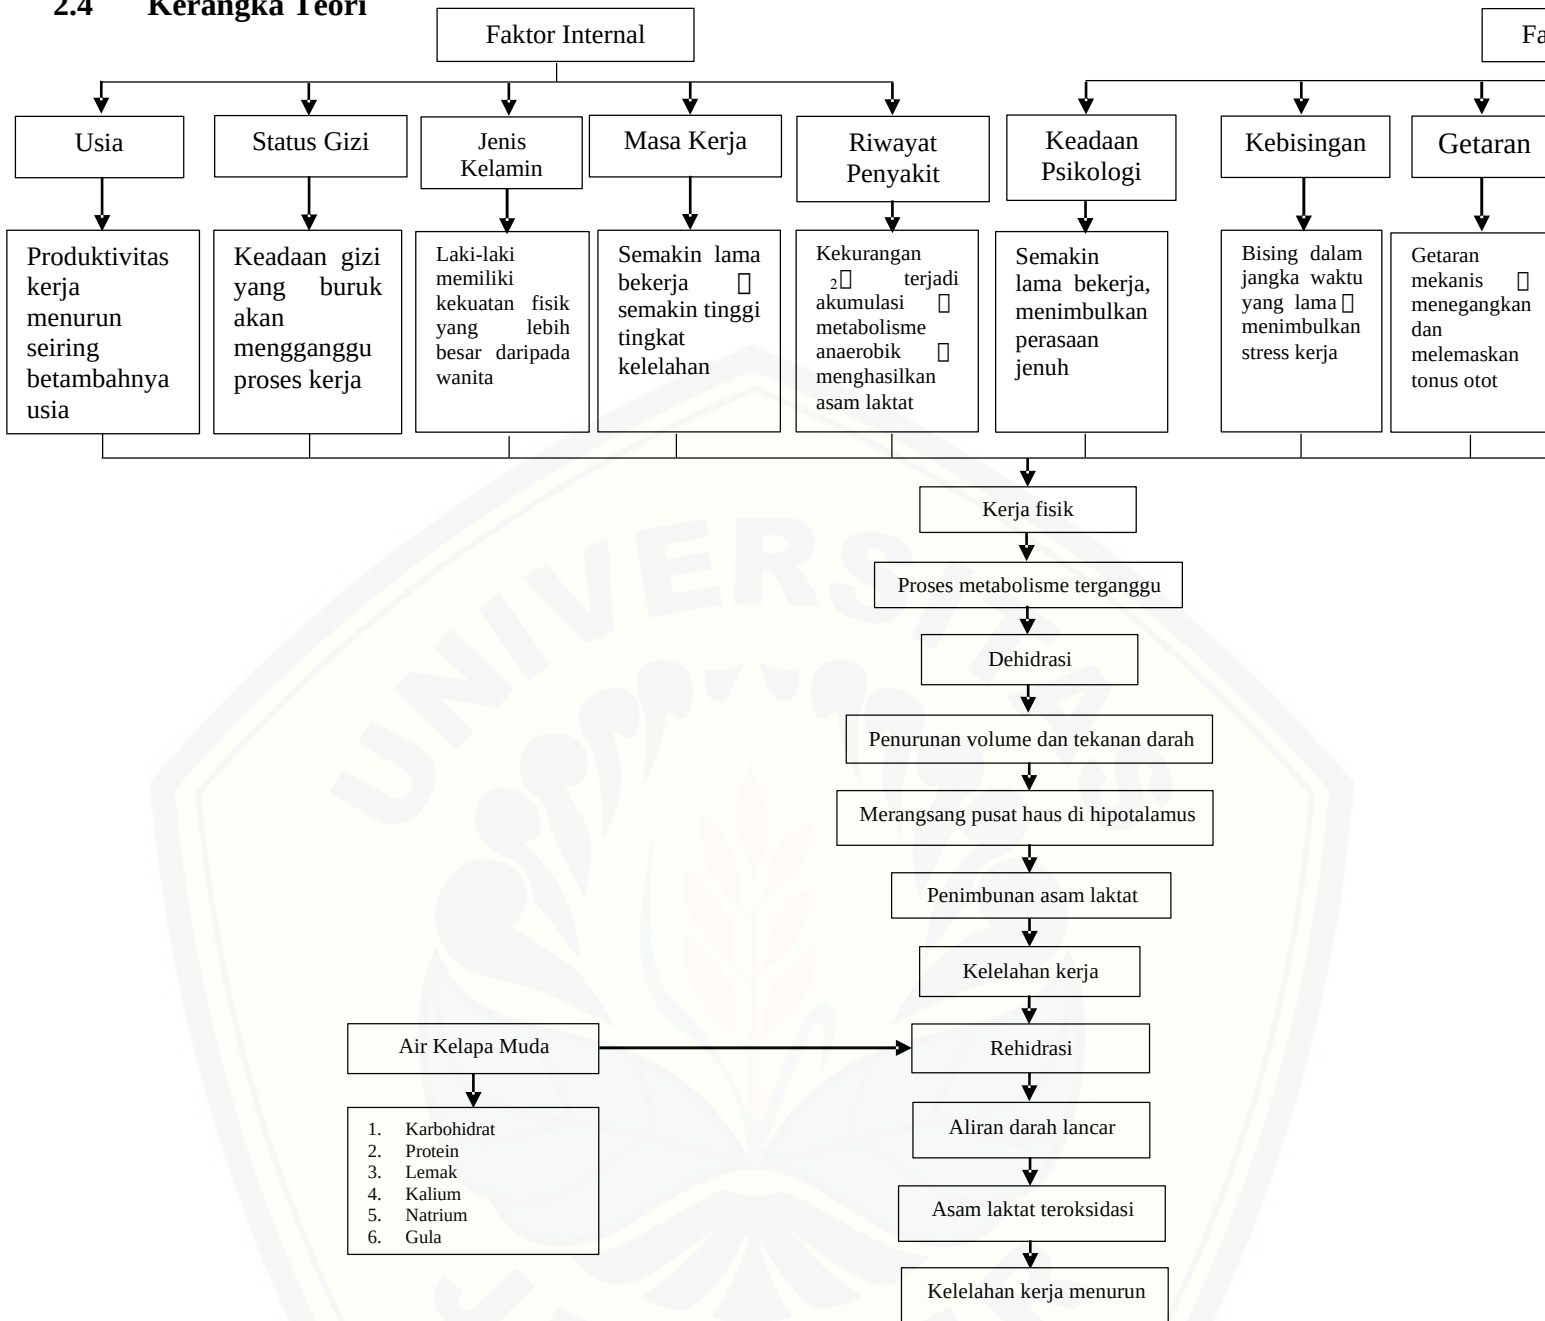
2.4 Kerangka Teori

Faktor Internal

Fa

Usia

Status Gizi

Jenis Kelamin

Masa Kerja

Riwayat Penyakit

Keadaan Psikologi

Kebisingan

Getaran

Produktivitas kerja menurun seiring betambahnya usia

Keadaan gizi yang buruk akan mengganggu proses kerja

Laki-laki memiliki kekuatan fisik yang lebih besar daripada wanita

Semakin lama bekerja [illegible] semakin tinggi tingkat kelelahan

Kekurangan $_2$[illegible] terjadi akumulasi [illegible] metabolisme anaerobik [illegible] menghasilkan asam laktat

Semakin lama bekerja, menimbulkan perasaan jenuh

Bising dalam jangka waktu yang lama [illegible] menimbulkan stress kerja

Getaran mekanis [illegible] menegangkan dan melemaskan tonus otot

Kerja fisik

Proses metabolisme terganggu

Dehidrasi

Penurunan volume dan tekanan darah

Merangsang pusat haus di hipotalamus

Penimbunan asam laktat

Kelelahan kerja

Air Kelapa Muda

Rehidrasi

1. Karbohidrat
2. Protein
3. Lemak
4. Kalium
5. Natrium
6. Gula

Aliran darah lancar

Asam laktat teroksidasi

Kelelahan kerja menurun